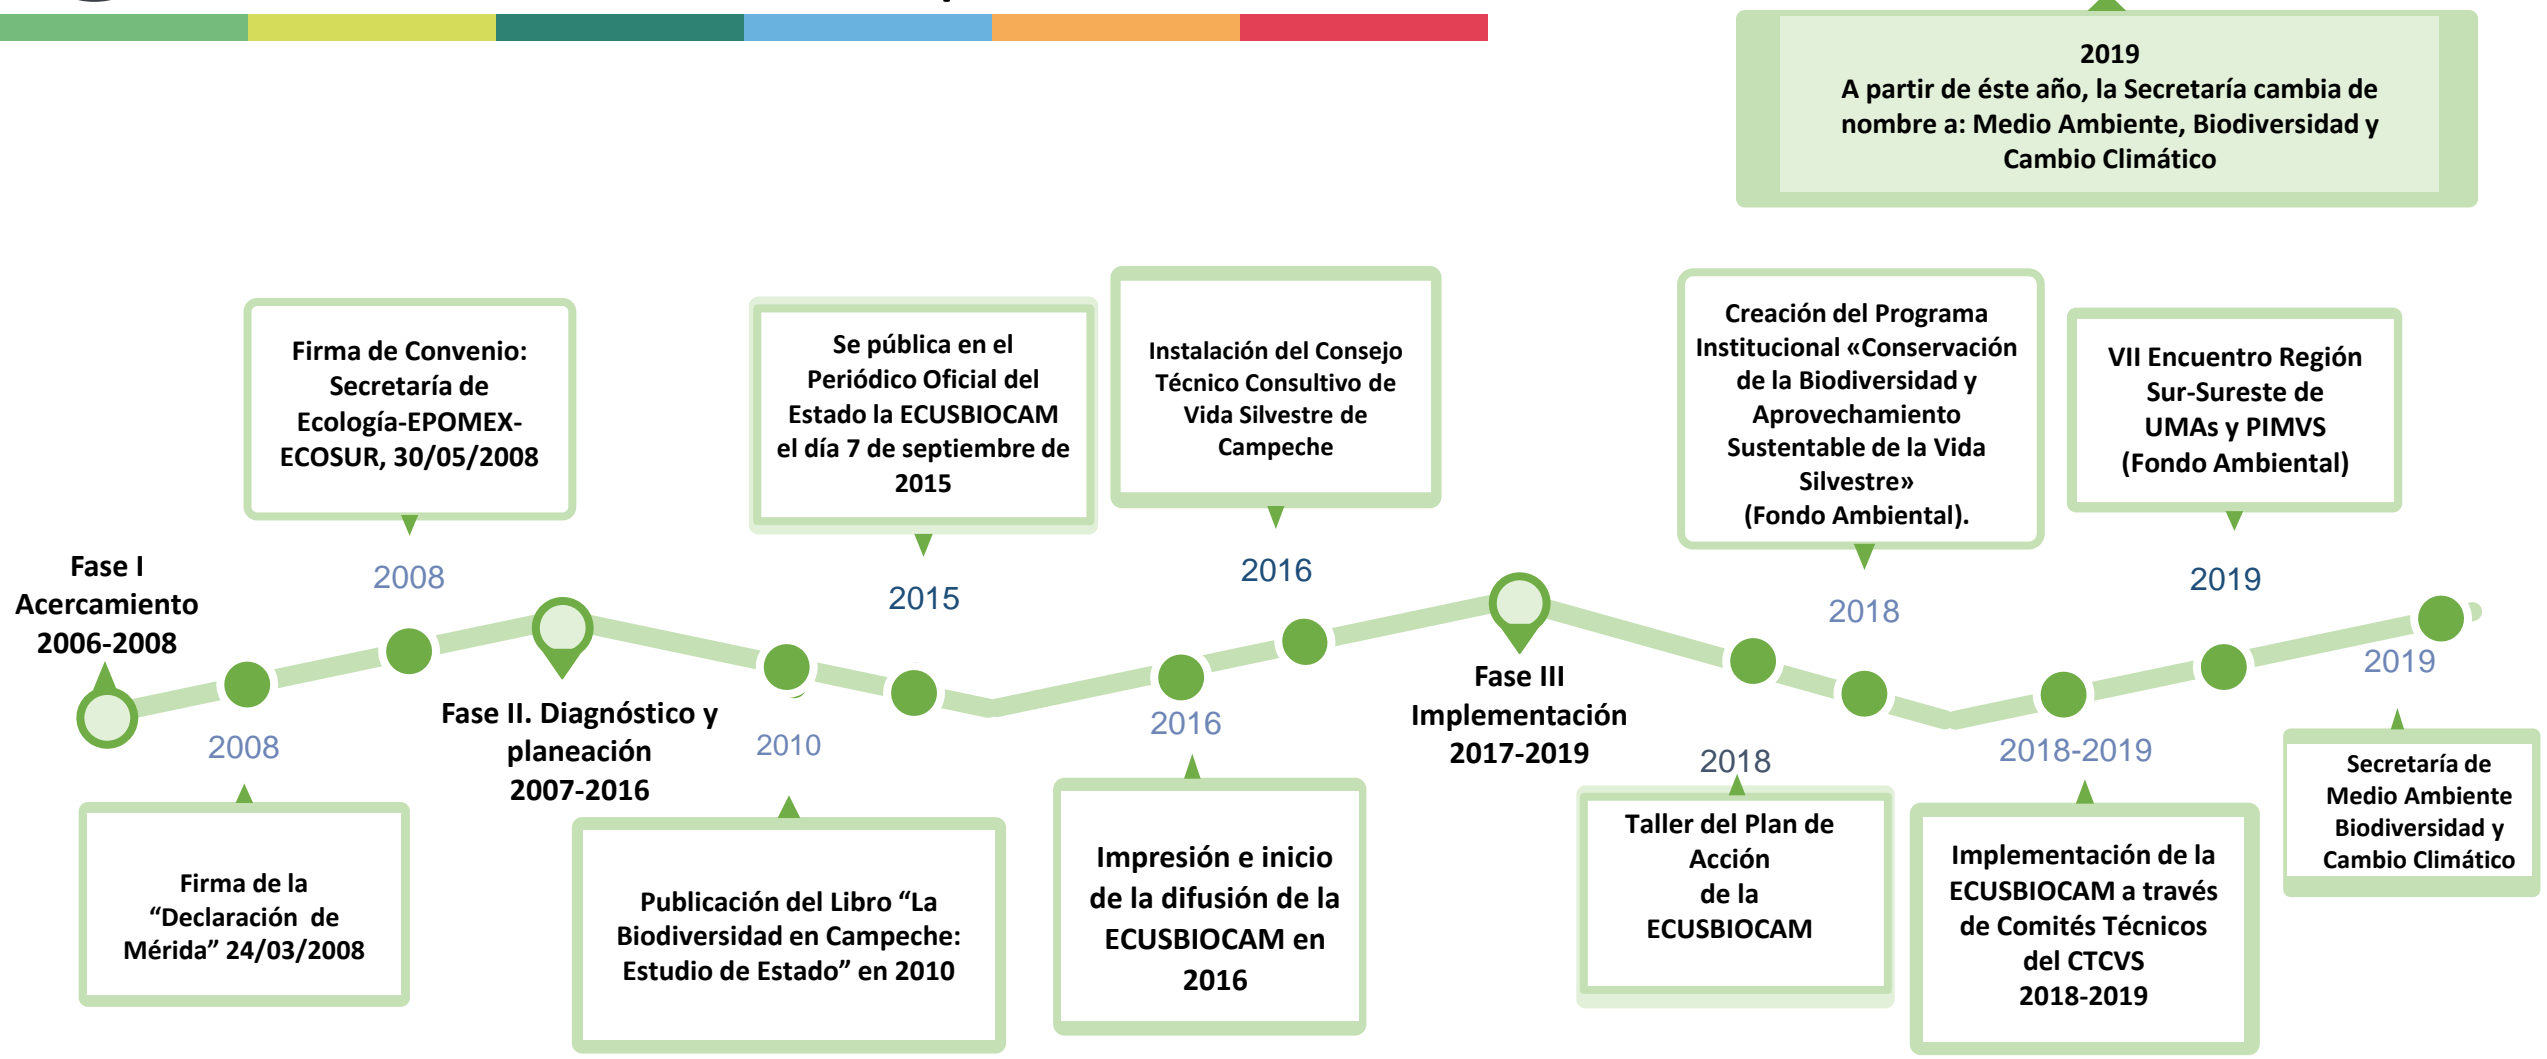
2019
A partir de éste año, la Secretaría cambia de nombre a: Medio Ambiente, Biodiversidad y Cambio Climático

Firma de Convenio: Secretaría de Ecología-EPOMEX-ECOSUR, 30/05/2008

2008

Se pública en el Periódico Oficial del Estado la ECUSBIOCAM el día 7 de septiembre de 2015

2015

Instalación del Consejo Técnico Consultivo de Vida Silvestre de Campeche

2016

Creación del Programa Institucional «Conservación de la Biodiversidad y Aprovechamiento Sustentable de la Vida Silvestre» (Fondo Ambiental).

2018

VII Encuentro Región Sur-Sureste de UMAs y PIMVS (Fondo Ambiental)

2019

Fase I
Acercamiento
2006-2008

2008

Fase II. Diagnóstico y planeación
2007-2016

2010

2016

Fase III
Implementación
2017-2019

2018

2018-2019

2019

Firma de la “Declaración de Mérida” 24/03/2008

Publicación del Libro “La Biodiversidad en Campeche: Estudio de Estado” en 2010

Impresión e inicio de la difusión de la ECUSBIOCAM en 2016

Taller del Plan de Acción de la ECUSBIOCAM

Implementación de la ECUSBIOCAM a través de Comités Técnicos del CTCVS 2018-2019

Secretaría de Medio Ambiente Biodiversidad y Cambio Climático